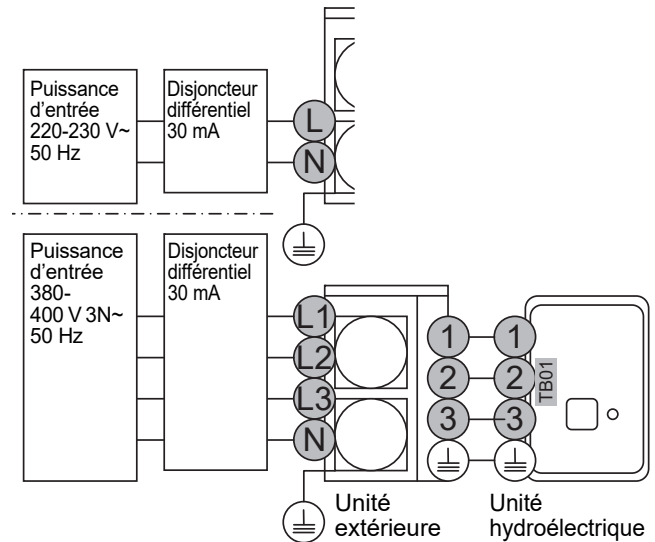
Puissance d'entrée 220-230 V~ 50 Hz

Disjoncteur différentiel 30 mA

L
N

Puissance d'entrée 380-400 V 3N~ 50 Hz

Disjoncteur différentiel 30 mA

L1
L2
L3
N

1
2
3

1
2
3

TB01

Unité extérieure

Unité hydroélectrique